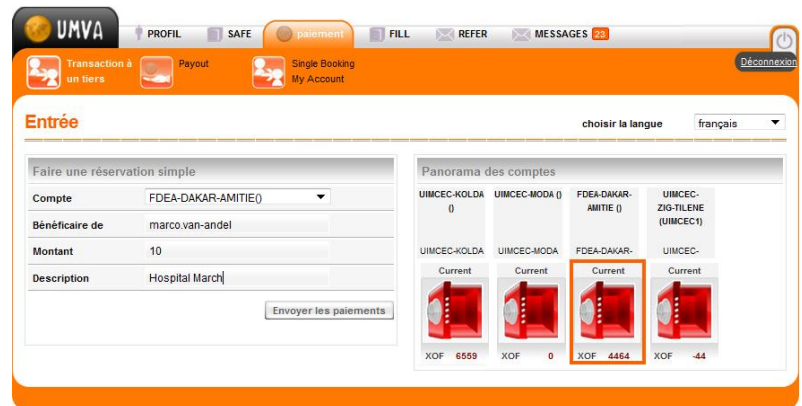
UMVA

PROFIL SAFE paiement FILL REFER MESSAGES 23

Déconnexion

Transaction à un tiers Payout Single Booking My Account

Entrée

choisir la langue français

Faire une réservation simple

| Compte | FDEA-DAKAR-AMITIE() |
|---|---|
| Bénéficaire de | marco.van-andel |
| Montant | 10 |
| Description | Hospital March |

Envoyer les paiements

Panorama des comptes

| UIMCEC-KOLDA () | UIMCEC-MODA () | FDEA-DAKAR-AMITIE () | UIMCEC-ZIG-TILENE (UIMCEC1) |
|---|---|---|---|
| UIMCEC-KOLDA | UIMCEC-MODA | FDEA-DAKAR- | UIMCEC- |
| Current | Current | Current | Current |
| XOF 6559 | XOF 0 | XOF 4464 | XOF -44 |